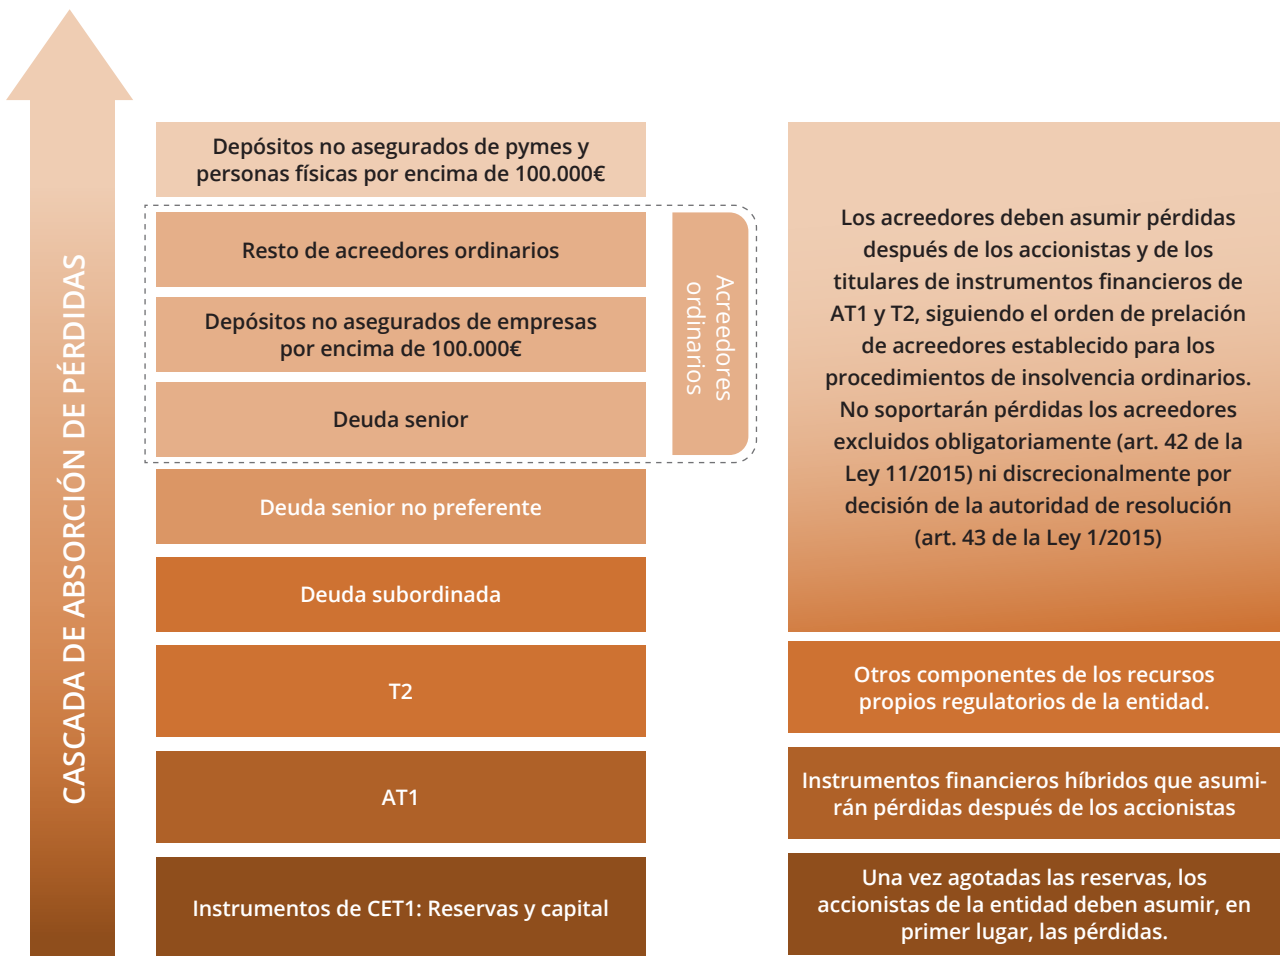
CASCADA DE ABSORCIÓN DE PÉRDIDAS

Depósitos no asegurados de pymes y personas físicas por encima de 100.000€

Resto de acreedores ordinarios

Depósitos no asegurados de empresas por encima de 100.000€

Deuda senior

Acreedores ordinarios

Deuda senior no preferente

Deuda subordinada

T2

AT1

Instrumentos de CET1: Reservas y capital

Los acreedores deben asumir pérdidas después de los accionistas y de los titulares de instrumentos financieros de AT1 y T2, siguiendo el orden de prelación de acreedores establecido para los procedimientos de insolvencia ordinarios. No soportarán pérdidas los acreedores excluidos obligatoriamente (art. 42 de la Ley 11/2015) ni discrecionalmente por decisión de la autoridad de resolución (art. 43 de la Ley 1/2015)

Otros componentes de los recursos propios regulatorios de la entidad.

Instrumentos financieros híbridos que asumirán pérdidas después de los accionistas

Una vez agotadas las reservas, los accionistas de la entidad deben asumir, en primer lugar, las pérdidas.